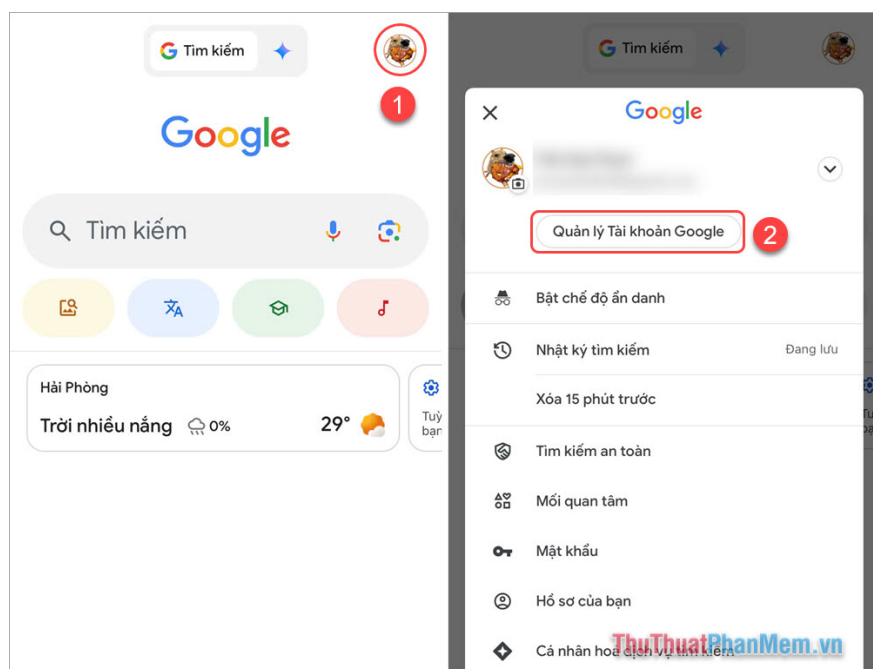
G Tìm kiếm

1

Google

Tìm kiếm

Hải Phòng

Trời nhiều nắng 0%

29°

Tuỳ bạn

G Tìm kiếm

Google

Quản lý Tài khoản Google

2

Bật chế độ ẩn danh

Nhật ký tìm kiếm

Đang lưu

Xóa 15 phút trước

Tìm kiếm an toàn

Mối quan tâm

Mật khẩu

Hồ sơ của bạn

Cá nhân hoá dịch vụ tìm kiếm

ThuThuatPhanMem.vn